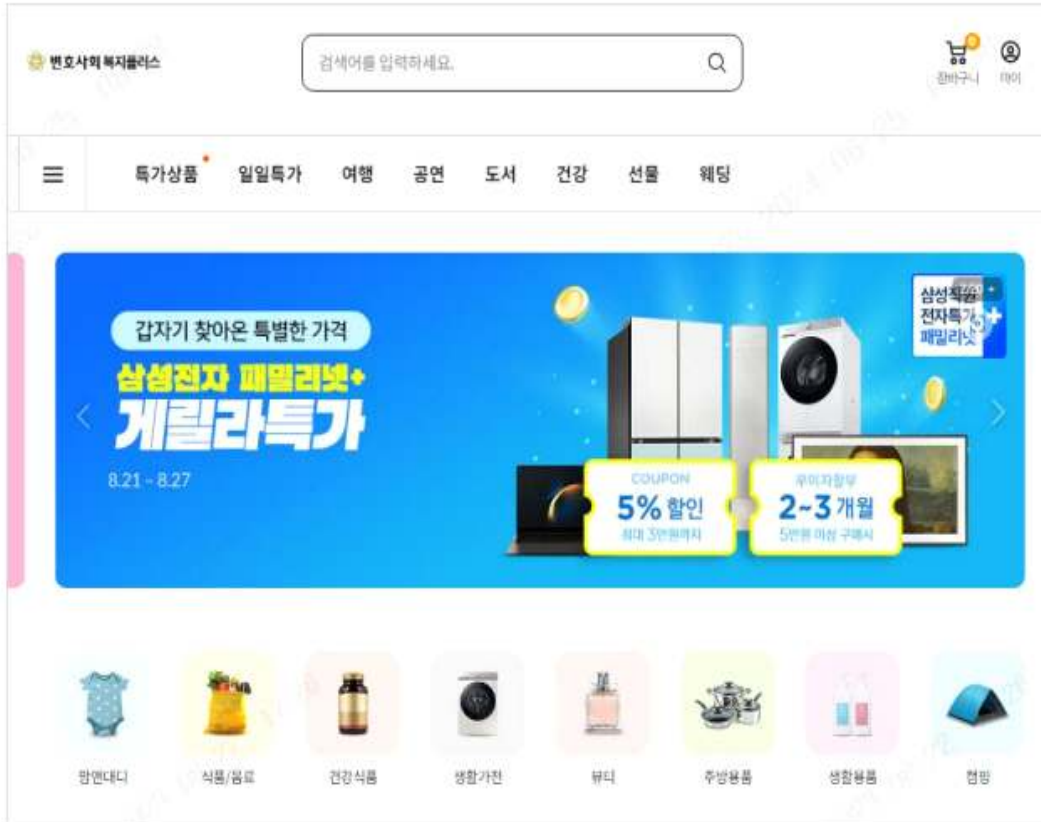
변호사회 복지플러스

검색어를 입력하세요.

장바구니 마이

특가상품 일일특가 여행 공연 도서 건강 선물 웨딩

갑자기 찾아온 특별한 가격

삼성전자 패밀리넷+

게릴라특가

8.21 - 8.27

COUPON
5% 할인
최대 3만원까지

무이자할부
2~3 개월
5만원 이상 구매시

삼성직원 전자특가 패밀리넷+

맘앤대디 식품/음료 건강식품 생활가전 뷰티 주방용품 생활용품 캠핑